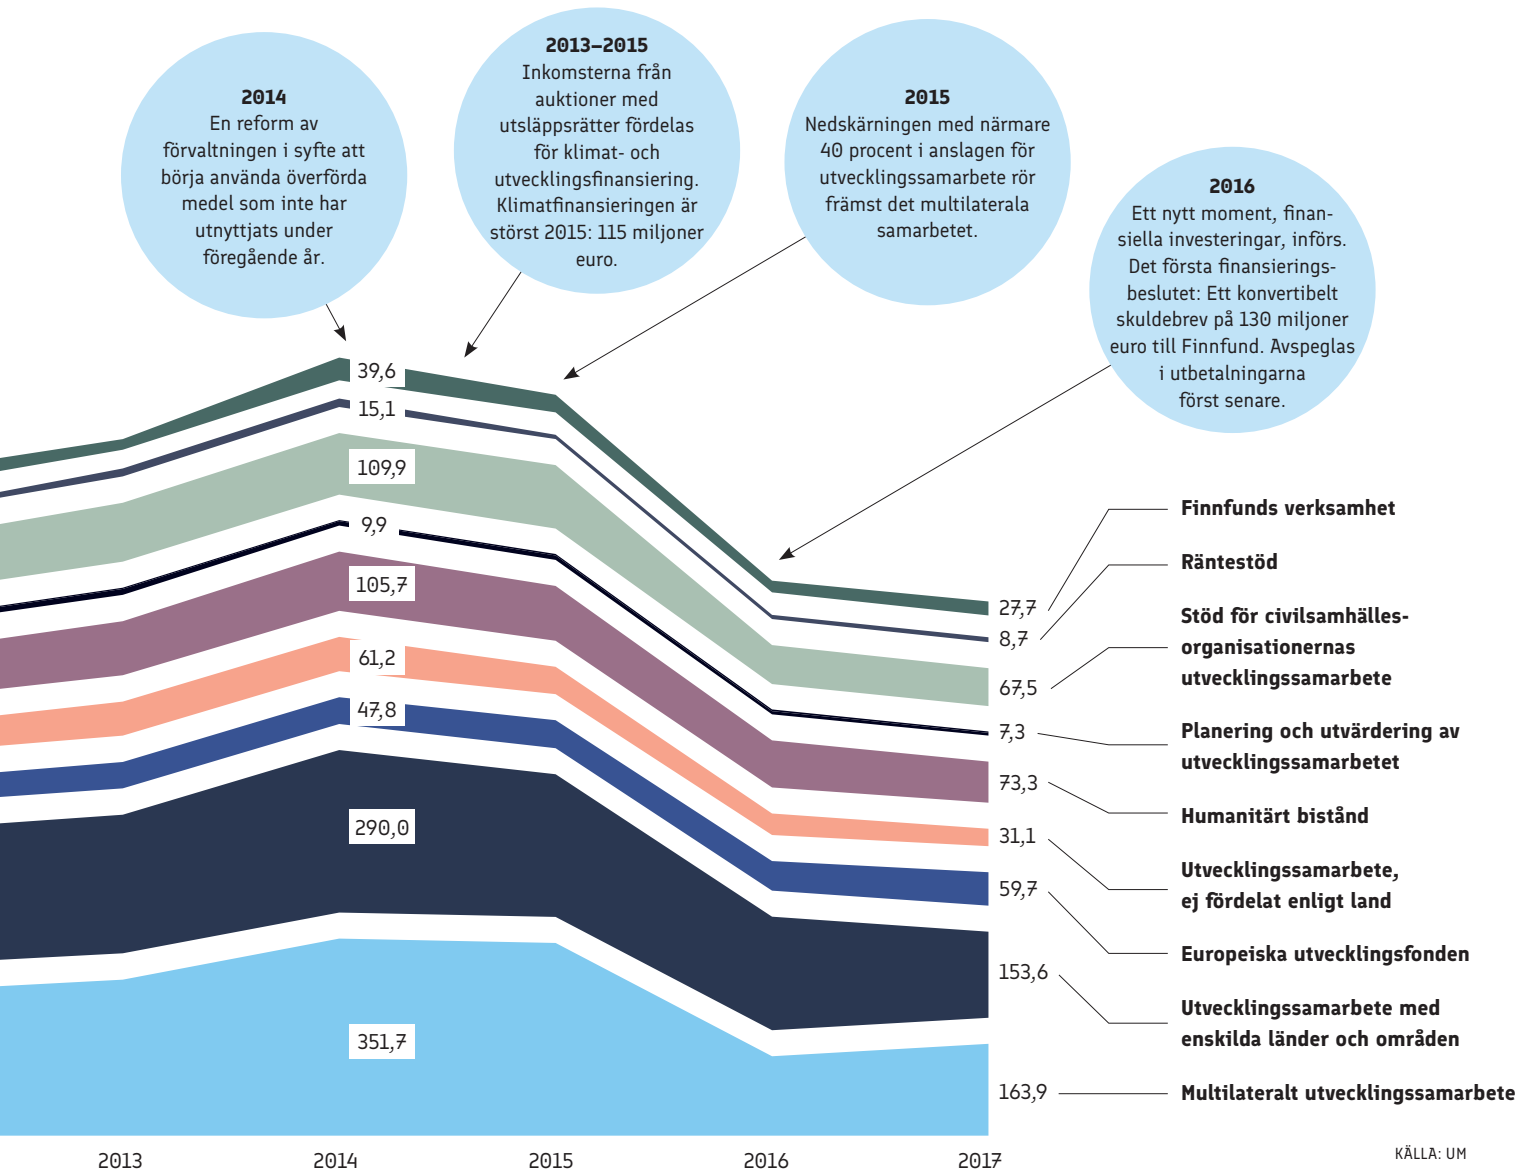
**2014**
En reform av förvaltningen i syfte att börja använda överförda medel som inte har utnyttjats under föregående år.

**2013–2015**
Inkomsterna från auktioner med utsläppsrätter fördelas för klimat- och utvecklingsfinansiering. Klimatfinansieringen är störst 2015: 115 miljoner euro.

**2015**
Nedskärningen med närmare 40 procent i anslagen för utvecklingssamarbete rör främst det multilaterala samarbetet.

**2016**
Ett nytt moment, finansiella investeringar, införs. Det första finansieringsbeslutet: Ett konvertibelt skuldebrev på 130 miljoner euro till Finnfund. Avspeglas i utbetalningarna först senare.

39,6
15,1
109,9
9,9
105,7
61,2
47,8
290,0
351,7

27,7 Finnfunds verksamhet
8,7 Räntestöd
67,5 Stöd för civilsamhällesorganisationernas utvecklingssamarbete
7,3 Planering och utvärdering av utvecklingssamarbetet
73,3 Humanitärt bistånd
31,1 Utvecklingssamarbete, ej fördelat enligt land
59,7 Europeiska utvecklingsfonden
153,6 Utvecklingssamarbete med enskilda länder och områden
163,9 Multilateralt utvecklingssamarbete

2013 2014 2015 2016 2017

KÄLLA: UM